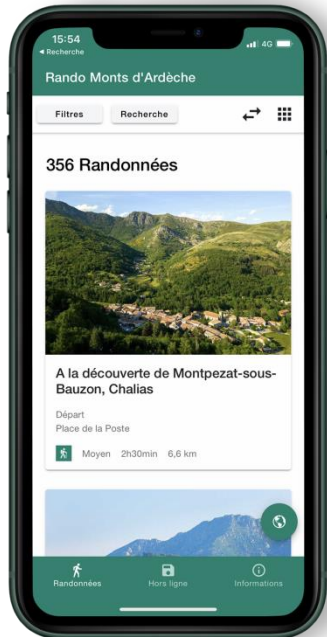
15:54
◂ Recherche
4G

Rando Monts d'Ardèche

Filtres
Recherche

356 Randonnées

A la découverte de Montpezat-sous-Bauzon, Chalias

Départ
Place de la Poste

Moyen 2h30min 6,6 km

Randonnées
Hors ligne
Informations